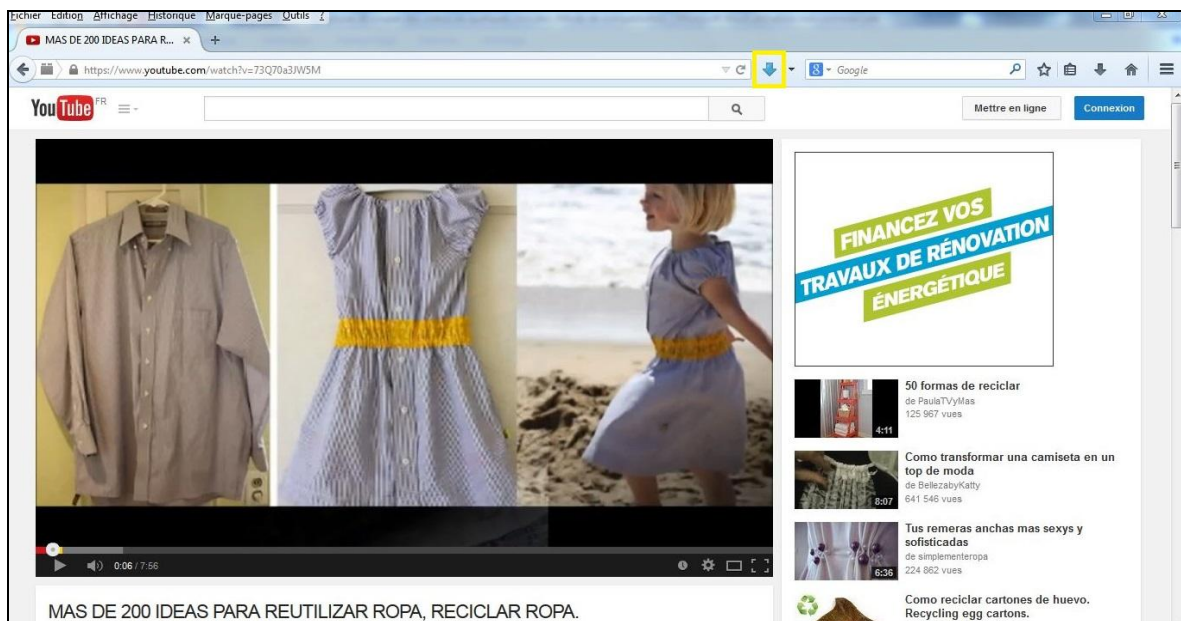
Fichier Edition Affichage Historique Marque-pages Outils ?

MAS DE 200 IDEAS PARA R... ×

https://www.youtube.com/watch?v=73Q70a3JW5M

Google

YouTube FR

Mettre en ligne

Connexion

0:06 / 7:56

FINANCEZ VOS TRAVAUX DE RÉNOVATION ÉNERGÉTIQUE

50 formas de reciclar
de PaulaTVyMas
125 967 vues
4:11

Como transformar una camiseta en un top de moda
de BellezabyKatty
641 546 vues
8:07

Tus remeras anchas mas sexys y sofisticadas
de simplementeropa
224 862 vues
6:36

Como reciclar cartones de huevo. Recycling egg cartons.

MAS DE 200 IDEAS PARA REUTILIZAR ROPA, RECICLAR ROPA.